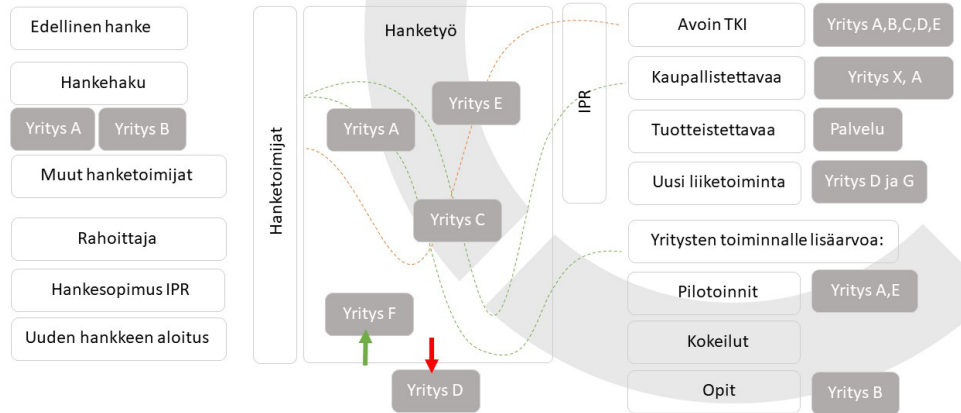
Edellinen hanke

Hankehaku

Yritys A

Yritys B

Muut hanketoimijat

Rahoittaja

Hankesopimus IPR

Uuden hankkeen aloitus

Hanketoimijat

Hanketyö

Yritys A

Yritys E

Yritys C

Yritys F

Yritys D

IPR

Avoin TKI

Yritys A,B,C,D,E

Kaupallistettavaa

Yritys X, A

Tuotteistettavaa

Palvelu

Uusi liiketoiminta

Yritys D ja G

Yritysten toiminnalle lisäarvoa:

Pilotoinnit

Yritys A,E

Kokeilut

Opit

Yritys B